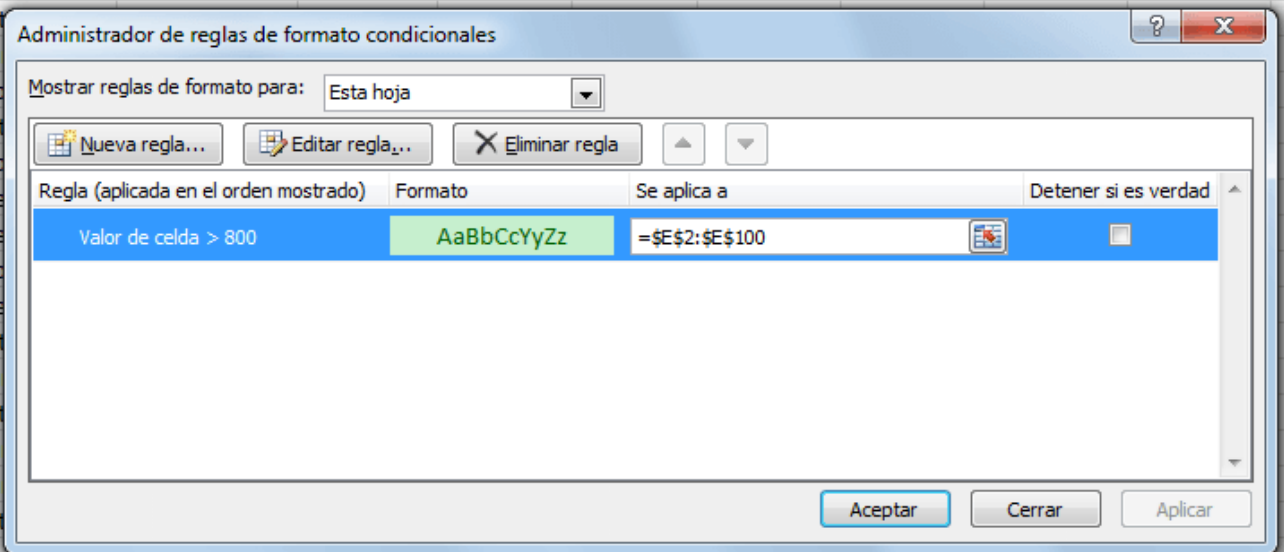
Administrador de reglas de formato condicionales

?

X

Mostrar reglas de formato para: Esta hoja

Nueva regla...

Editar regla...

Eliminar regla

| Regla (aplicada en el orden mostrado) | Formato | Se aplica a | Detener si es verdad |
|---|---|---|---|
| Valor de celda > 800 | AaBbCcYyZz | =\$E\$2:\$E\$100 | |

Aceptar

Cerrar

Aplicar